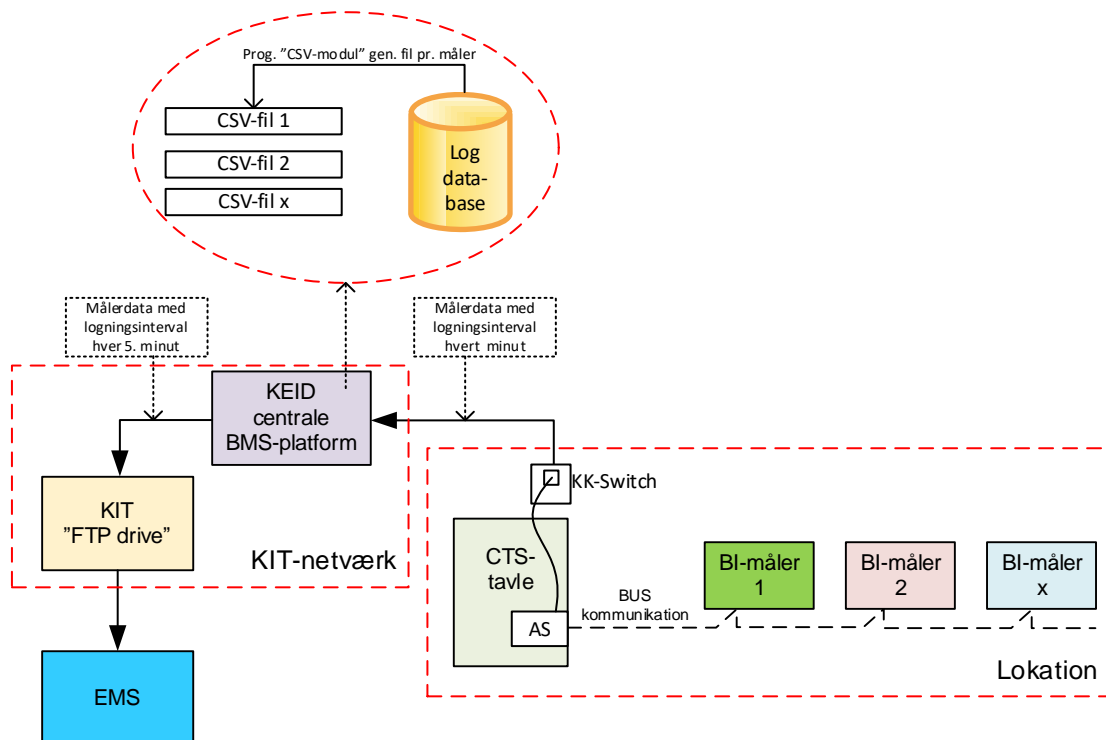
Prog. "CSV-modul" gen. fil pr. måler

CSV-fil 1

CSV-fil 2

CSV-fil x

Log data-base

Målerdata med logningsinterval hver 5. minut

Målerdata med logningsinterval hvert minut

KEID centrale BMS-platform

KIT "FTP drive"

KIT-netværk

KK-Switch

CTS-tavle

AS

BUS kommunikation

BI-måler 1

BI-måler 2

BI-måler x

Lokation

EMS